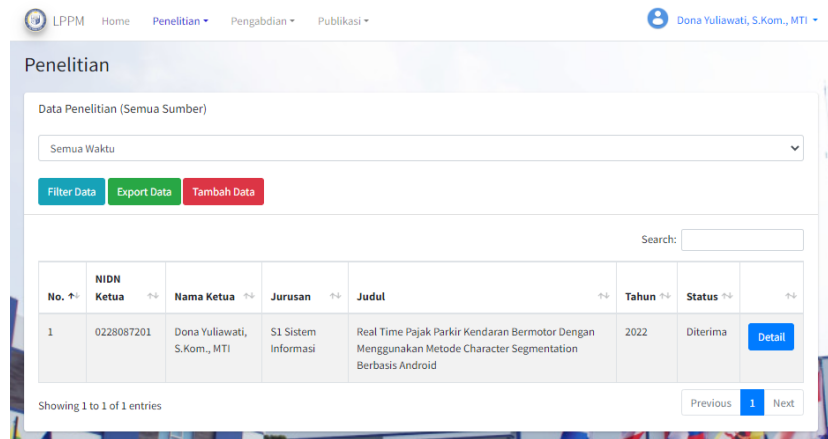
LPPM Home Penelitian ▾ Pengabdian ▾ Publikasi ▾

Dona Yuliawati, S.Kom., MTI ▾

Penelitian

Data Penelitian (Semua Sumber)

Semua Waktu

Filter Data Export Data Tambah Data

Search:

| No. | NIDN Ketua | Nama Ketua | Jurusan | Judul | Tahun | Status | |
|---|---|---|---|---|---|---|---|
| 1 | 0228087201 | Dona Yuliawati, S.Kom., MTI | S1 Sistem Informasi | Real Time Pajak Parkir Kendaran Bermotor Dengan Menggunakan Metode Character Segmentation Berbasis Android | 2022 | Diterima | Detail |

Showing 1 to 1 of 1 entries

Previous 1 Next